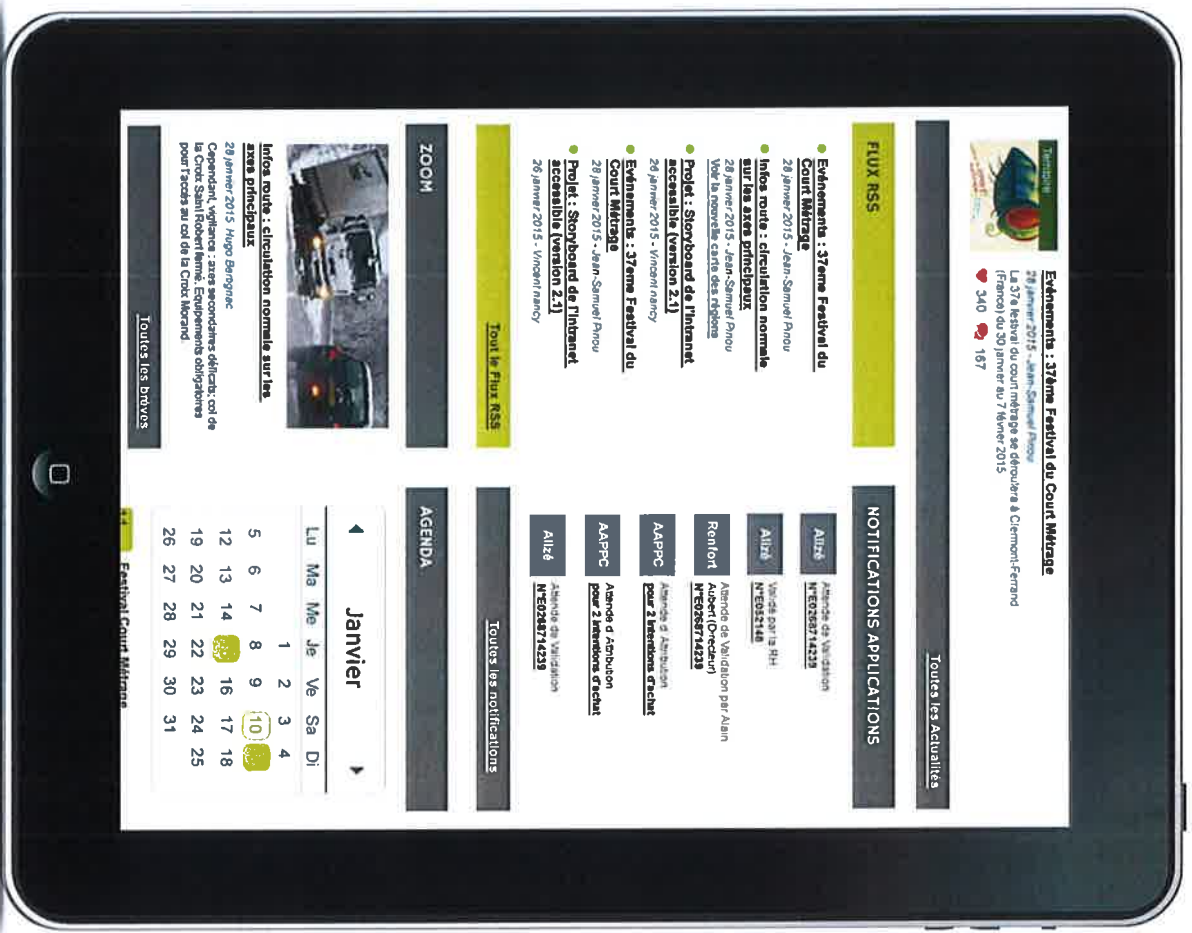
Toutes les Actualités

Tendance

Evénements : 37ème Festival du Court Métrage
28 janvier 2015 - Jean-Samuel Pinou
La 37e festival du court métrage se déroulera à Clermont-Ferrand (France) du 30 janvier au 7 février 2015
340 167

FLUX RSS

Evénements : 37ème Festival du Court Métrage
28 janvier 2015 - Jean-Samuel Pinou

Infos route : circulation normale sur les axes principaux
28 janvier 2015 - Jean-Samuel Pinou
Voir la nouvelle carte des régions

Projet : Storyboard de l'intranet accessible (version 2.1)
28 janvier 2015 - Vincent nancy

Evénements : 37ème Festival du Court Métrage
28 janvier 2015 - Jean-Samuel Pinou

Projet : Storyboard de l'intranet accessible (version 2.1)
26 janvier 2015 - Vincent nancy

Tout le Flux RSS

ZOOM

Infos route : circulation normale sur les axes principaux
28 janvier 2015 Hugo Bergnac
Cependant, vigilance : axes secondaires délicats: col de la Croix Saint Robert fermé. Equipements obligatoires pour l'accès au col de la Croix Morand.

Toutes les brèves

NOTIFICATIONS APPLICATIONS

Alizé
Attende de Validation
N°E0268714239

Alizé
Validé par la RH
N°E052148

Renfort
Attende de Validation par Alain Aubert (Directeur)
N°E0268714239

AAPPC
Attende d Attribution
pour 2 intentions d'achat

AAPPC
Attende d Attribution
pour 2 intentions d'achat

Alizé
Attende de Validation
N°E0268714239

Toutes les notifications

AGENDA

Janvier

| Lu | Ma | Me | Je | Ve | Sa | Di |
|---|---|---|---|---|---|---|
| | | | 1 | 2 | 3 | 4 |
| 5 | 6 | 7 | 8 | 9 | 10 | 11 |
| 12 | 13 | 14 | 15 | 16 | 17 | 18 |
| 19 | 20 | 21 | 22 | 23 | 24 | 25 |
| 26 | 27 | 28 | 29 | 30 | 31 | |

14 Festival Court Métrage